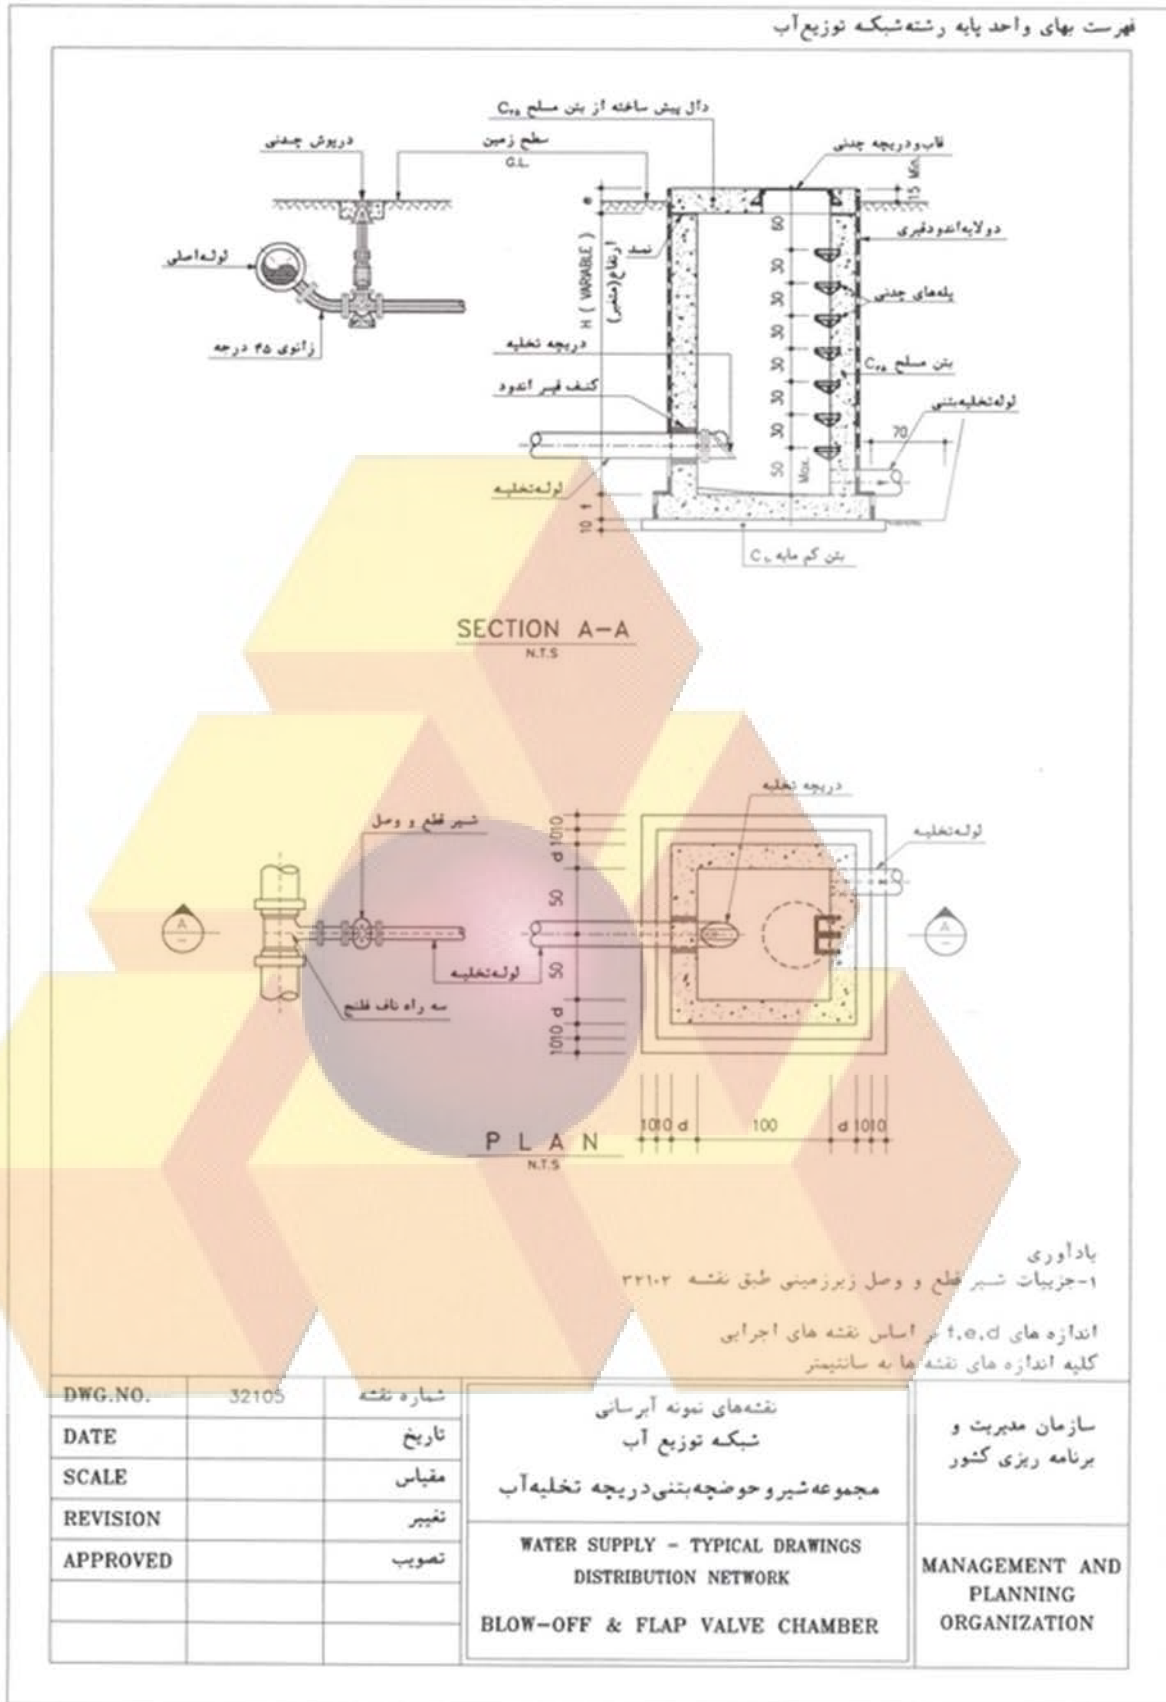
فهرست بهای واحد پایه رشته‌شبکه توزیع‌آب

دریوش چدنی
سطح زمین
G.L.
لوله‌اصلی
زانوی ۴۵ درجه

دال پیش ساخته از بتن مسلح $C_{20}$
قاب و دریچه چدنی
15 Min.
دولایه‌اندودقیری
نبشی
H ( VARIABLE )
ارتفاع(متغیر)
60
30
30
30
30
30
30
50
Max.
پله‌های چدنی
بتن مسلح $C_{20}$
دریچه تخلیه
کنف قیر اندود
لوله‌تخلیه‌بتنی
70
لوله‌تخلیه
10
10
بتن کم مایه $C_{10}$

SECTION A-A
N.T.S

دریچه تخلیه
شیر قطع و وصل
لوله‌تخلیه
10
10
d
50
50
d
10
10
A
A
لوله‌تخلیه
سه راه ناف فلنج
10 10 d
100
d 10 10

PLAN
N.T.S

یادآوری
۱-جزییات شیر قطع و وصل زیرزمینی طبق نقشه ۳۲۱۰۲
اندازه های f,e,d بر اساس نقشه های اجرایی
کلیه اندازه های نقشه ها به سانتیمتر

| DWG.NO. | 32105 | شماره نقشه |
|---|---|---|
| DATE | | تاریخ |
| SCALE | | مقیاس |
| REVISION | | تغییر |
| APPROVED | | تصویب |

نقشه‌های نمونه آبرسانی
شبکه توزیع آب
مجموعه‌شیر و حوضچه‌بتنی‌دریچه تخلیه‌آب

WATER SUPPLY - TYPICAL DRAWINGS
DISTRIBUTION NETWORK
BLOW-OFF & FLAP VALVE CHAMBER

سازمان مدیریت و برنامه ریزی کشور

MANAGEMENT AND PLANNING ORGANIZATION